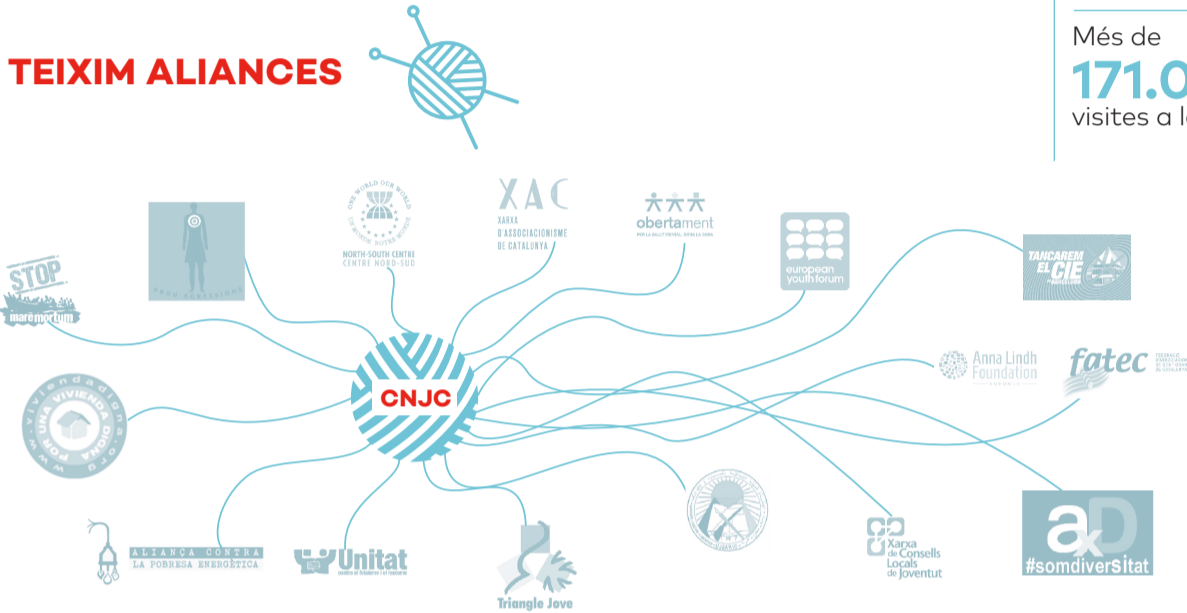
TEIXIM ALIANCES

Més de
171.0
visites a l

STOP
mare mortum

ONE WORLD OUR WORLD
UN MONDE NOTRE MONDE
NORTH-SOUTH CENTRE
CENTRE NORD-SUD

XAC
XARXA D'ASSOCIACIONISME DE CATALUNYA

obertament

european youth forum

TANCAREM EL CIE

Anna Lindh Foundation

fatec

CNJC

www.viviendadigna.org POR UNA VIVIENDA DIGNA

ALIANÇA CONTRA LA POBRESA ENERGÈTICA

Unitat

Triangle Jove

Xarxa de Consells Locals de Joventut

#somdiverSitat